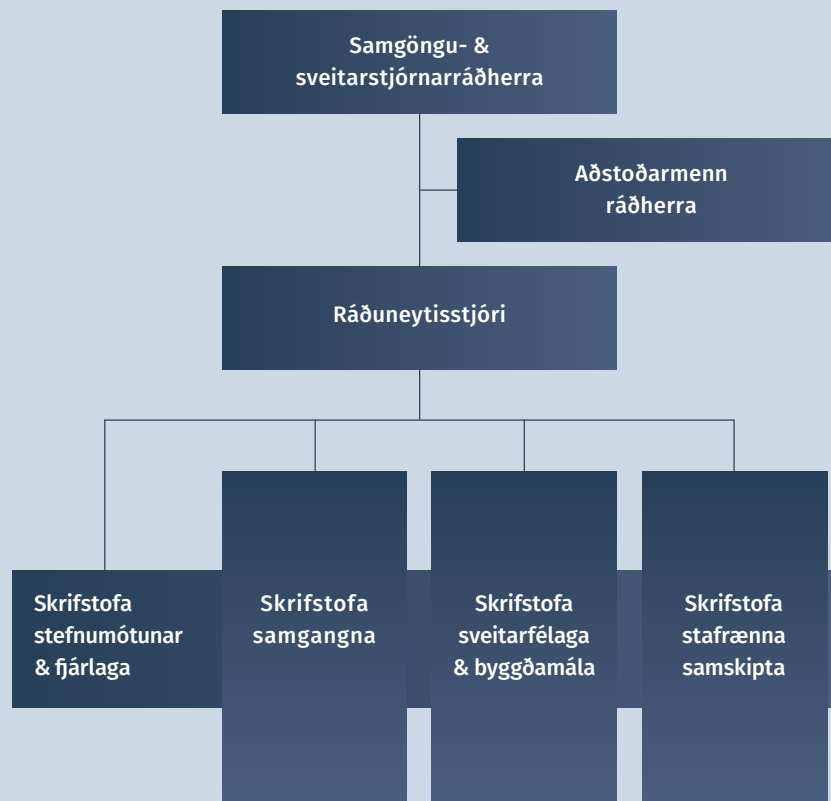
Samgöngu- & sveitarstjórnarráðherra

Aðstoðarmenn ráðherra

Ráðuneytisstjóri

Skrifstofa stefnumótunar & fjárlaga

Skrifstofa samgangna

Skrifstofa sveitarfélaga & byggðamála

Skrifstofa stafrænna samskipta